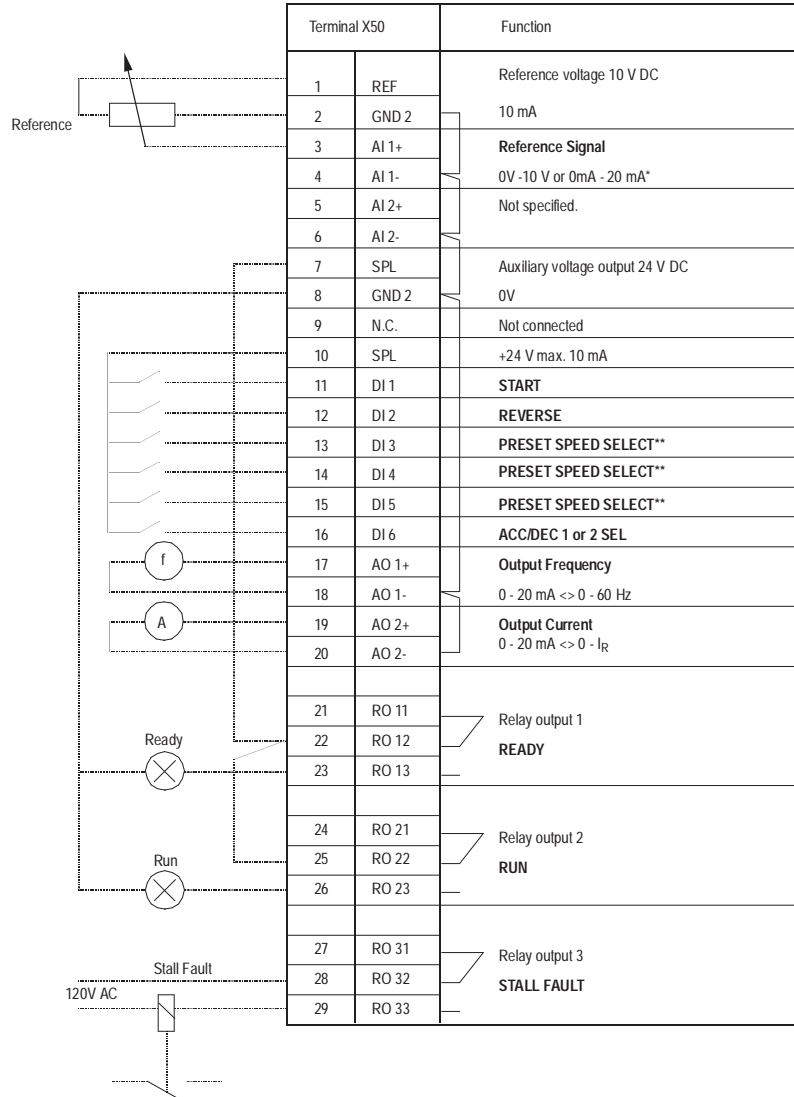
Reference

Ready

Run

Stall Fault

120V AC

f

A

| Terminal X50 | | Function |
|---|---|---|
| 1 | REF | Reference voltage 10 V DC |
| 2 | GND 2 | 10 mA |
| 3 | AI 1+ | **Reference Signal** |
| 4 | AI 1- | 0V -10 V or 0mA - 20 mA* |
| 5 | AI 2+ | Not specified. |
| 6 | AI 2- | |
| 7 | SPL | Auxiliary voltage output 24 V DC |
| 8 | GND 2 | 0V |
| 9 | N.C. | Not connected |
| 10 | SPL | +24 V max. 10 mA |
| 11 | DI 1 | **START** |
| 12 | DI 2 | **REVERSE** |
| 13 | DI 3 | **PRESET SPEED SELECT**** |
| 14 | DI 4 | **PRESET SPEED SELECT**** |
| 15 | DI 5 | **PRESET SPEED SELECT**** |
| 16 | DI 6 | **ACC/DEC 1 or 2 SEL** |
| 17 | AO 1+ | **Output Frequency** |
| 18 | AO 1- | 0 - 20 mA <> 0 - 60 Hz |
| 19 | AO 2+ | **Output Current** 0 - 20 mA <> 0 - $I_R$ |
| 20 | AO 2- | |
| 21 | RO 11 | Relay output 1 |
| 22 | RO 12 | **READY** |
| 23 | RO 13 | |
| 24 | RO 21 | Relay output 2 |
| 25 | RO 22 | **RUN** |
| 26 | RO 23 | |
| 27 | RO 31 | Relay output 3 |
| 28 | RO 32 | **STALL FAULT** |
| 29 | RO 33 | |